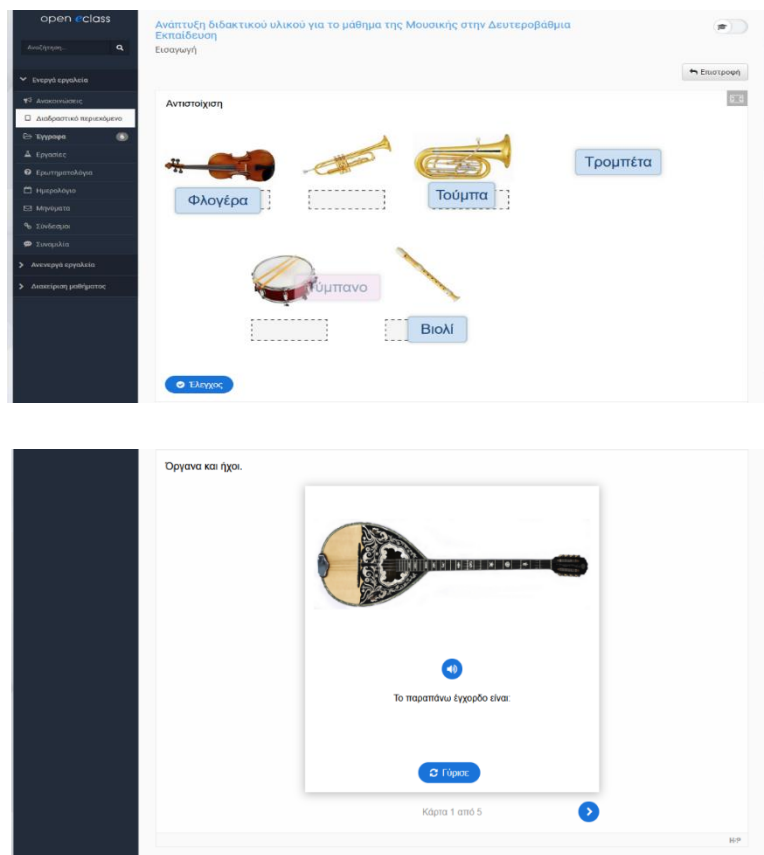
open eclass

Αναζήτηση...

Ενεργά εργαλεία

Ανακοινώσεις

Διαδραστικό περιεχόμενο

Έγγραφα

Εργασίες

Ερωτηματολόγια

Ημερολόγιο

Μηνύματα

Σύνδεσμοι

Συνομιλία

Ανενεργά εργαλεία

Διαχείριση μαθήματος

Ανάπτυξη διδακτικού υλικού για το μάθημα της Μουσικής στην Δευτεροβάθμια Εκπαίδευση

Εισαγωγή

Επιστροφή

Αντιστοίχιση

Φλογέρα

Τούμπα

Τρομπέτα

Τύμπανο

Βιολί

Έλεγχος

Όργανα και ήχοι.

Το παραπάνω έγχορδο είναι:

Γύρισε

Κάρτα 1 από 5

H-P